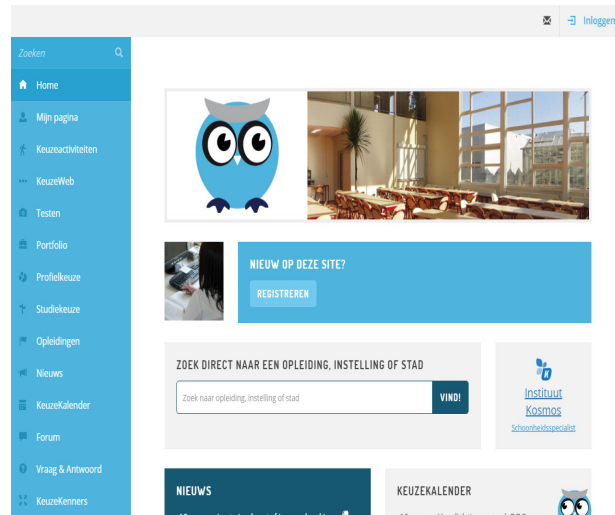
Inloggen

Zoeken

Home
Mijn pagina
Keuzeactiviteiten
KeuzeWeb
Testen
Portfolio
Profielkeuze
Studiekeuze
Opleidingen
Nieuws
KeuzeKalender
Forum
Vraag & Antwoord
KeuzeKenners

NIEUW OP DEZE SITE?

REGISTREREN

ZOEK DIRECT NAAR EEN OPLEIDING, INSTELLING OF STAD

Zoek naar opleiding, instelling of stad

VIND!

Instituut Kosmos

Schoonheidsspecialist

NIEUWS

KEUZEKALENDER